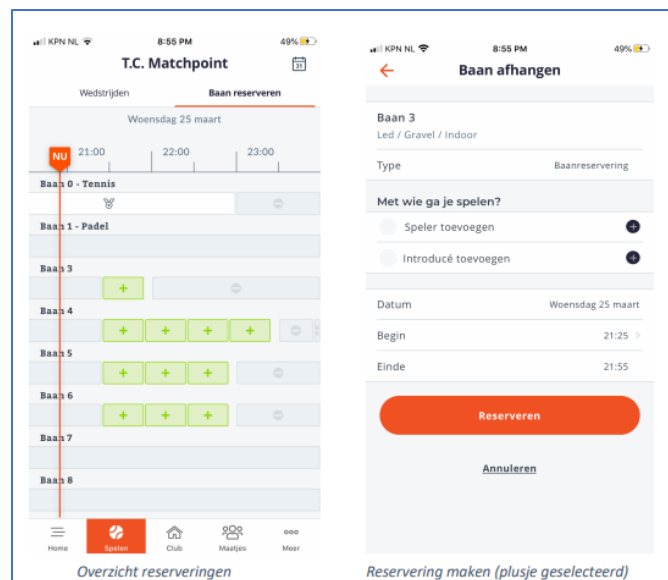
KPN NL 8:55 PM 49%

T.C. Matchpoint

31

Wedstrijden | Baan reserveren

Woensdag 25 maart

NU 21:00 22:00 23:00

Baan 0 - Tennis

Baan 1 - Padel

Baan 3

+

Baan 4

+ + + +

Baan 5

+ + +

Baan 6

+ + +

Baan 7

Baan 8

Home | Spelen | Club | Maatjes | Meer

Overzicht reserveringen

KPN NL 8:55 PM 49%

Baan afhangen

Baan 3
Led / Gravel / Indoor

Type | Baanreservering

Met wie ga je spelen?

Speler toevoegen

Introducé toevoegen

Datum | Woensdag 25 maart

Begin | 21:25

Einde | 21:55

Reserveren

Annuleren

Reservering maken (plusje geselecteerd)